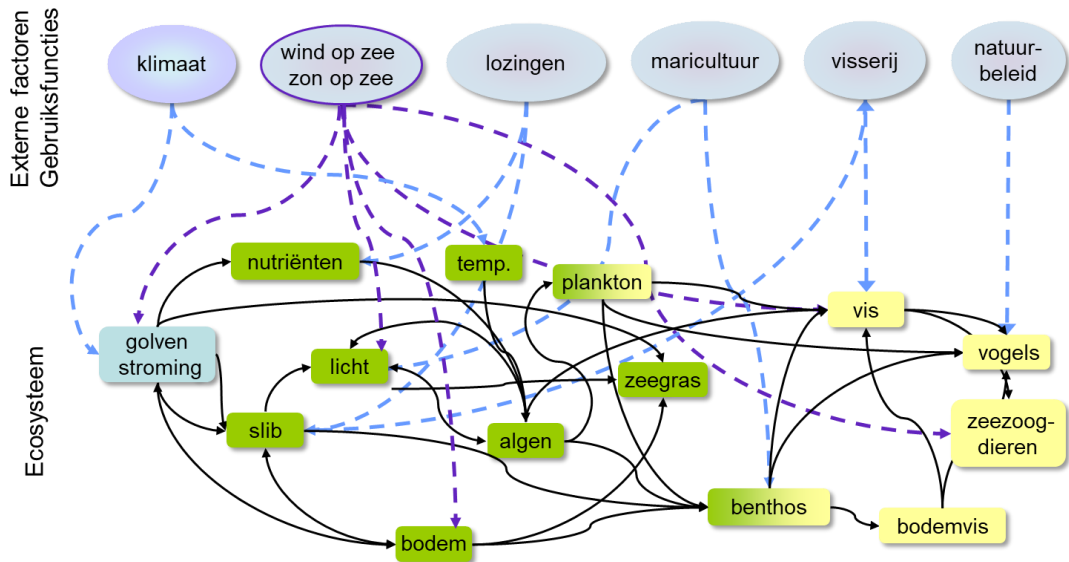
Externe factoren
Gebruiksfuncties

klimaat
wind op zee
zon op zee
lozingen
maricultuur
visserij
natuurbeleid

Ecosysteem

nutriënten
temp.
plankton
vis
golven
stroming
licht
zeegras
vogels
slib
algen
zeezoogdieren
benthos
bodemvis
bodem